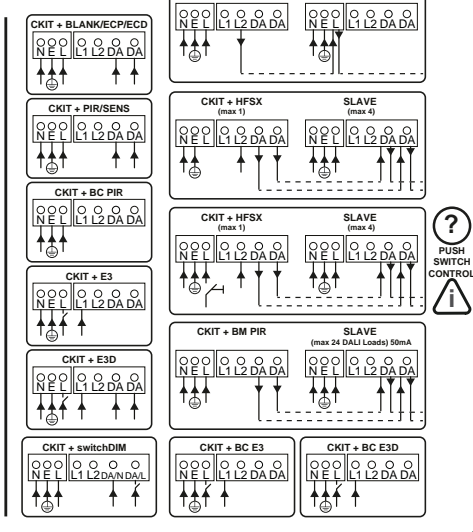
N E L L1 L2 DA DA
N E L L1 L2 DA DA

CKIT + BLANK/ECP/ECD
N E L L1 L2 DA DA

CKIT + PIR/SENS
N E L L1 L2 DA DA

CKIT + BC PIR
N E L L1 L2 DA DA

CKIT + E3
N E L L1 L2 DA DA

CKIT + E3D
N E L L1 L2 DA DA

CKIT + switchDIM
N E L L1 L2 DA/N DA/L

CKIT + HFSX
(max 1)
SLAVE
(max 4)
N E L L1 L2 DA DA
N E L L1 L2 DA DA

CKIT + HFSX
(max 1)
SLAVE
(max 4)
N E L L1 L2 DA DA
N E L L1 L2 DA DA

?
PUSH SWITCH CONTROL
i

CKIT + BM PIR
SLAVE
(max 24 DALI Loads) 50mA
N E L L1 L2 DA DA
N E L L1 L2 DA DA

CKIT + BC E3
N E L L1 L2 DA DA

CKIT + BC E3D
N E L L1 L2 DA DA